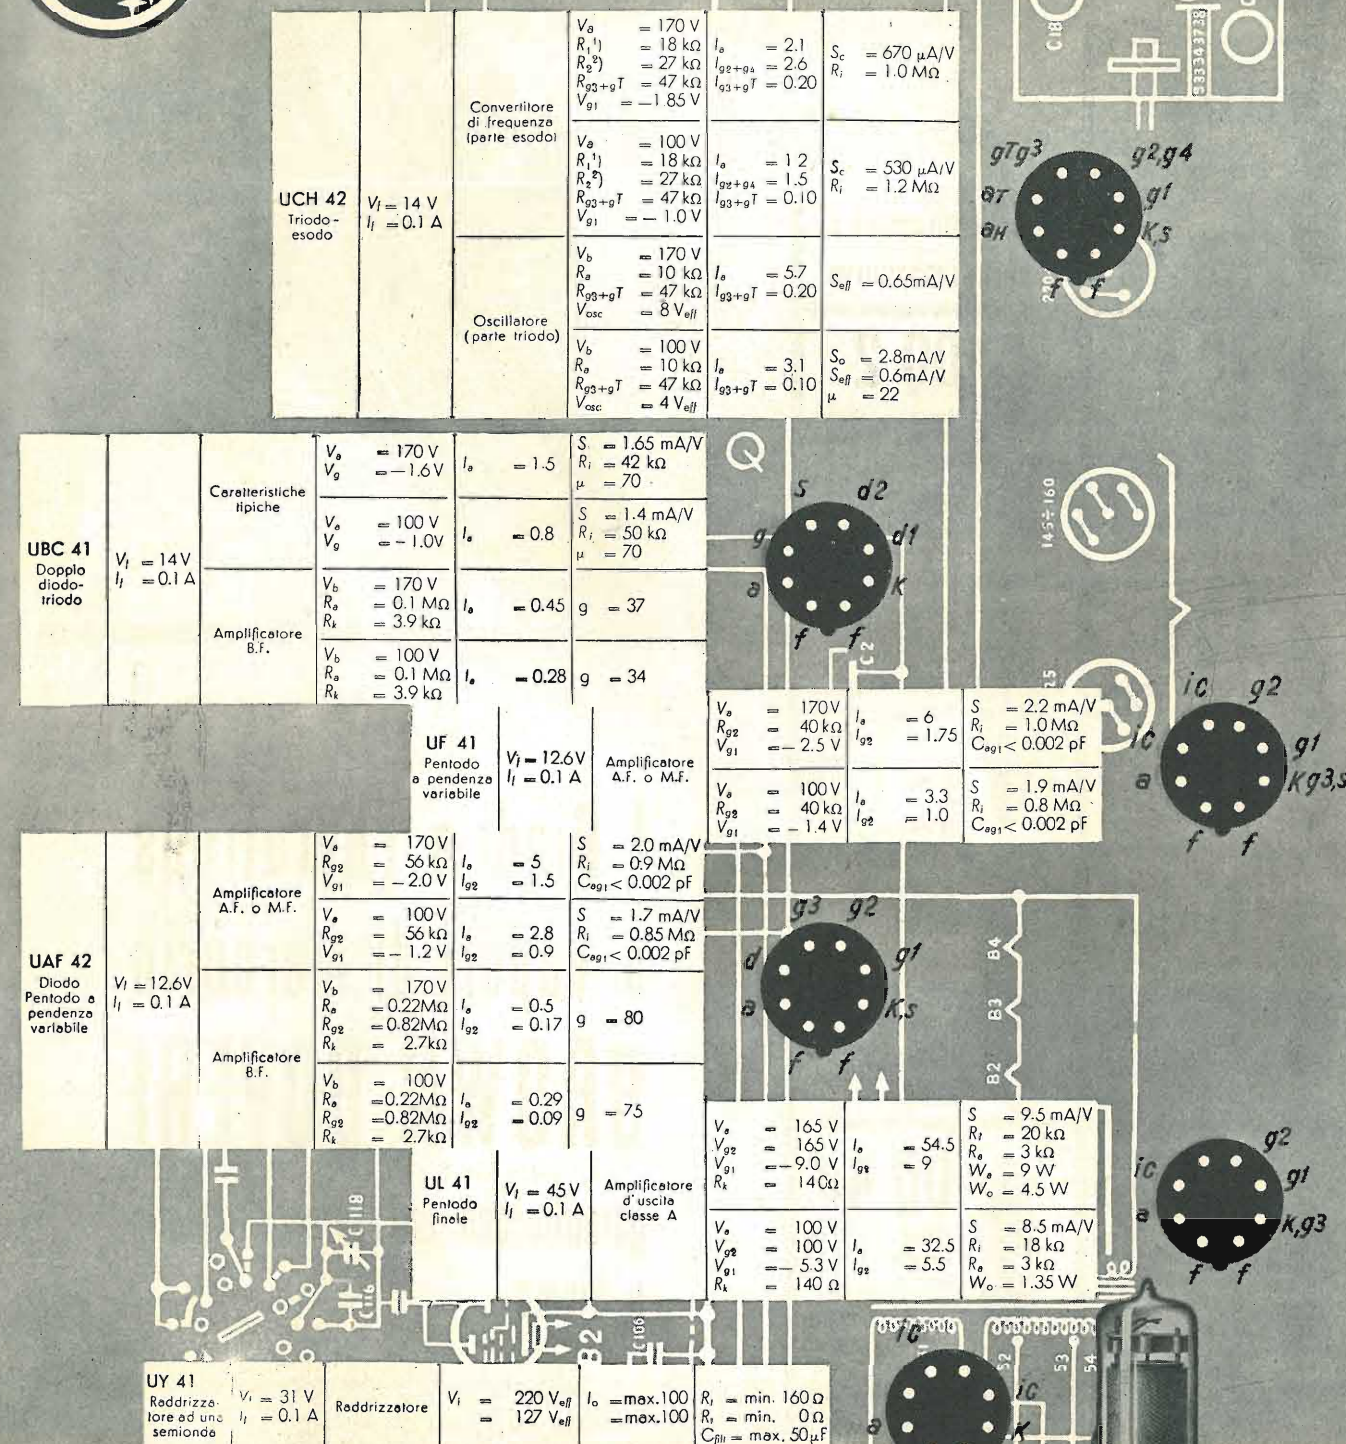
| | | | | | |
|---|---|---|---|---|---|
| UCH 42 Triodo-esodo | $V_f = 14$ V $I_f = 0.1$ A | Convertitore di frequenza (parte esodo) | $V_a = 170$ V $R_1{}^1) = 18$ kΩ $R_2{}^2) = 27$ kΩ $R_{g3+gT} = 47$ kΩ $V_{g1} = -1.85$ V | $I_a = 2.1$ $I_{g2+g4} = 2.6$ $I_{g3+gT} = 0.20$ | $S_c = 670$ μA/V $R_i = 1.0$ MΩ |
| | | | $V_a = 100$ V $R_1{}^1) = 18$ kΩ $R_2{}^2) = 27$ kΩ $R_{g3+gT} = 47$ kΩ $V_{g1} = -1.0$ V | $I_a = 1.2$ $I_{g2+g4} = 1.5$ $I_{g3+gT} = 0.10$ | $S_c = 530$ μA/V $R_i = 1.2$ MΩ |
| | | Oscillatore (parte triodo) | $V_b = 170$ V $R_a = 10$ kΩ $R_{g3+gT} = 47$ kΩ $V_{osc} = 8$ $V_{eff}$ | $I_a = 5.7$ $I_{g3+gT} = 0.20$ | $S_{eff} = 0.65$mA/V |
| | | | $V_b = 100$ V $R_a = 10$ kΩ $R_{g3+gT} = 47$ kΩ $V_{osc} = 4$ $V_{eff}$ | $I_a = 3.1$ $I_{g3+gT} = 0.10$ | $S_o = 2.8$mA/V $S_{eff} = 0.6$mA/V $\mu = 22$ |

| | | | | | |
|---|---|---|---|---|---|
| UBC 41 Doppio diodo-triodo | $V_f = 14$V $I_f = 0.1$ A | Caratteristiche tipiche | $V_a = 170$ V $V_g = -1.6$ V | $I_a = 1.5$ | $S = 1.65$ mA/V $R_i = 42$ kΩ $\mu = 70$ |
| | | | $V_a = 100$ V $V_g = -1.0$V | $I_a = 0.8$ | $S = 1.4$ mA/V $R_i = 50$ kΩ $\mu = 70$ |
| | | Amplificatore B.F. | $V_b = 170$ V $R_a = 0.1$ MΩ $R_k = 3.9$ kΩ | $I_a = 0.45$ | g = 37 |
| | | | $V_b = 100$ V $R_a = 0.1$ MΩ $R_k = 3.9$ kΩ | $I_a = 0.28$ | g = 34 |

| | | | | | |
|---|---|---|---|---|---|
| UF 41 Pentodo a pendenza variabile | $V_f = 12.6$V $I_f = 0.1$ A | Amplificatore A.F. o M.F. | $V_a = 170$V $R_{g2} = 40$ kΩ $V_{g1} = -2.5$ V | $I_a = 6$ $I_{g2} = 1.75$ | $S = 2.2$ mA/V $R_i = 1.0$ MΩ $C_{ag1} < 0.002$ pF |
| | | | $V_a = 100$V $R_{g2} = 40$ kΩ $V_{g1} = -1.4$ V | $I_a = 3.3$ $I_{g2} = 1.0$ | $S = 1.9$ mA/V $R_i = 0.8$ MΩ $C_{ag1} < 0.002$ pF |

| | | | | | |
|---|---|---|---|---|---|
| UAF 42 Diodo Pentodo a pendenza variabile | $V_f = 12.6$V $I_f = 0.1$ A | Amplificatore A.F. o M.F. | $V_a = 170$V $R_{g2} = 56$ kΩ $V_{g1} = -2.0$ V | $I_a = 5$ $I_{g2} = 1.5$ | $S = 2.0$ mA/V $R_i = 0.9$ MΩ $C_{ag1} < 0.002$ pF |
| | | | $V_a = 100$V $R_{g2} = 56$ kΩ $V_{g1} = -1.2$ V | $I_a = 2.8$ $I_{g2} = 0.9$ | $S = 1.7$ mA/V $R_i = 0.85$ MΩ $C_{ag1} < 0.002$ pF |
| | | Amplificatore B.F. | $V_b = 170$V $R_a = 0.22$MΩ $R_{g2} = 0.82$MΩ $R_k = 2.7$kΩ | $I_a = 0.5$ $I_{g2} = 0.17$ | g = 80 |
| | | | $V_b = 100$V $R_a = 0.22$MΩ $R_{g2} = 0.82$MΩ $R_k = 2.7$kΩ | $I_a = 0.29$ $I_{g2} = 0.09$ | g = 75 |

| | | | | | |
|---|---|---|---|---|---|
| UL 41 Pentodo finale | $V_f = 45$ V $I_f = 0.1$ A | Amplificatore d'uscita classe A | $V_a = 165$ V $V_{g2} = 165$ V $V_{g1} = -9.0$ V $R_k = 140$Ω | $I_a = 54.5$ $I_{g2} = 9$ | $S = 9.5$ mA/V $R_i = 20$ kΩ $R_a = 3$ kΩ $W_a = 9$ W $W_o = 4.5$ W |
| | | | $V_a = 100$ V $V_{g2} = 100$ V $V_{g1} = -5.3$ V $R_k = 140$ Ω | $I_a = 32.5$ $I_{g2} = 5.5$ | $S = 8.5$ mA/V $R_i = 18$ kΩ $R_a = 3$ kΩ $W_o = 1.35$ W |

| | | | | | |
|---|---|---|---|---|---|
| UY 41 Raddrizzatore ad una semionda | $V_f = 31$ V $I_f = 0.1$ A | Raddrizzatore | $V_i$ = 220 $V_{eff}$ = 127 $V_{eff}$ | $I_o$ = max. 100 = max. 100 | $R_i$ = min. 160 Ω $R_i$ = min. 0 Ω $C_{filt}$ = max. 50 μF |

gTg3 g2,g4 aT g1 aH K,S f f
Q S d2 g d1 a K f f C2
ic g2 ic g1 a Kg3,s f f
g3 g2 d g1 a K,S f f
B4 B3 B2
ic g2 g1 a K,g3 f f
ic ic a K
C18 C118 C116 B2 C166 52 53 54 145÷160 220 125